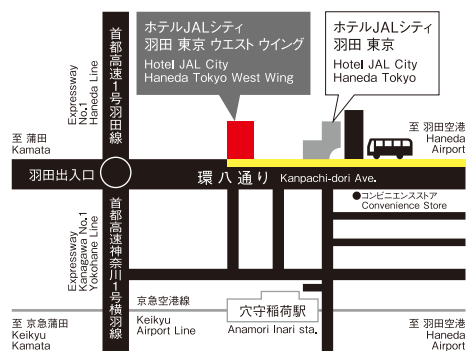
ホテルJALシティ
羽田 東京 ウエスト ウイング
Hotel JAL City
Haneda Tokyo West Wing

ホテルJALシティ
羽田 東京
Hotel JAL City
Haneda Tokyo

首都高速1号羽田線
Expressway No.1 Haneda Line

至 蒲田
Kamata

羽田出入口

環八通り
Kanpachi-dori Ave.

至 羽田空港
Haneda Airport

コンビニエンスストア
Convenience Store

首都高速神奈川1号横羽線
Expressway Kanagawa No.1 Yokohane Line

京急空港線
Keikyu Airport Line

穴守稲荷駅
Anamori Inari sta.

至 京急蒲田
Keikyu Kamata

至 羽田空港
Haneda Airport